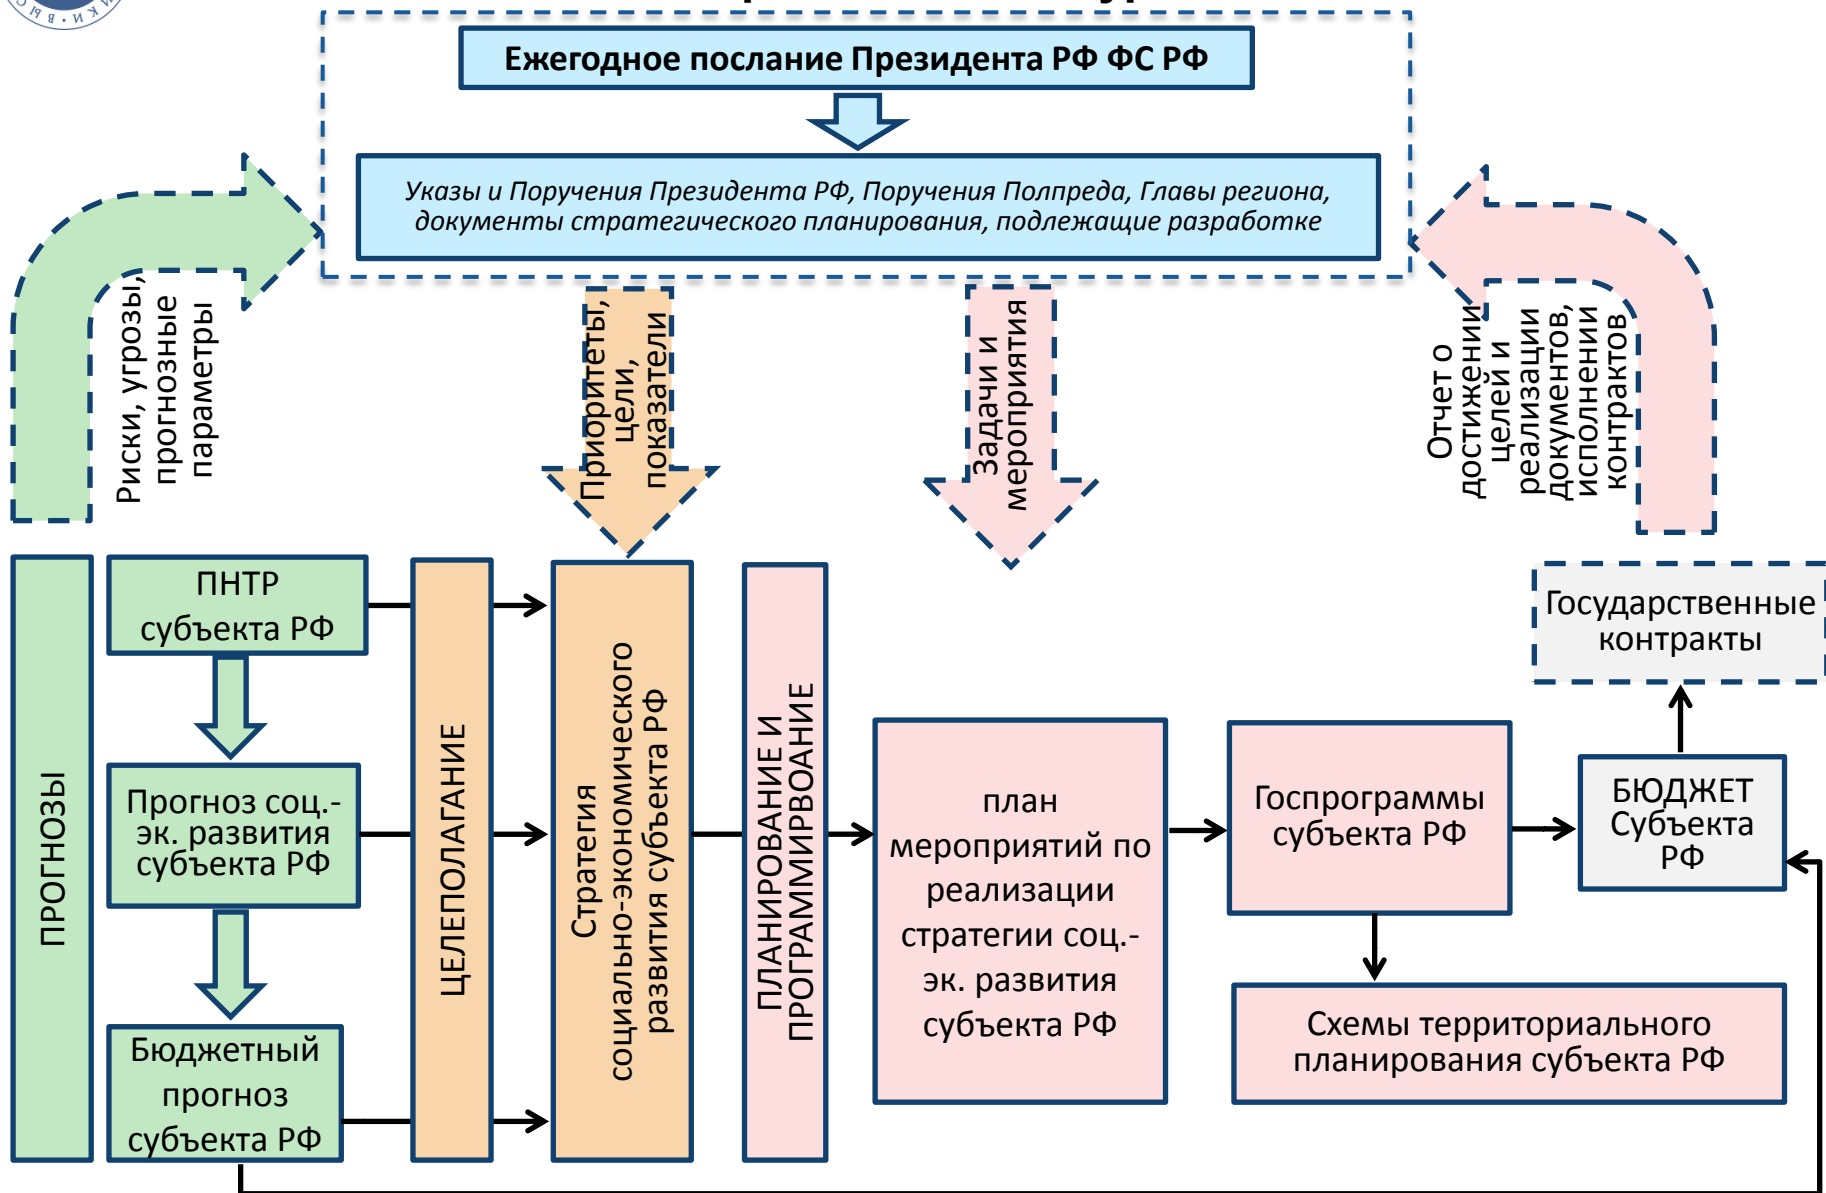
Ежегодное послание Президента РФ ФС РФ

Указы и Поручения Президента РФ, Поручения Полпреда, Главы региона, документы стратегического планирования, подлежащие разработке

Риски, угрозы, прогнозные параметры

Приоритеты, цели, показатели

Задачи и мероприятия

Отчет о достижении целей и реализации документов, исполнении контрактов

ПРОГНОЗЫ

ПНТР субъекта РФ

Прогноз соц.-эк. развития субъекта РФ

Бюджетный прогноз субъекта РФ

ЦЕЛЕПОЛАГАНИЕ

Стратегия социально-экономического развития субъекта РФ

ПЛАНИРОВАНИЕ И ПРОГРАММИРВОАНИЕ

план мероприятий по реализации стратегии соц.-эк. развития субъекта РФ

Госпрограммы субъекта РФ

Схемы территориального планирования субъекта РФ

БЮДЖЕТ Субъекта РФ

Государственные контракты